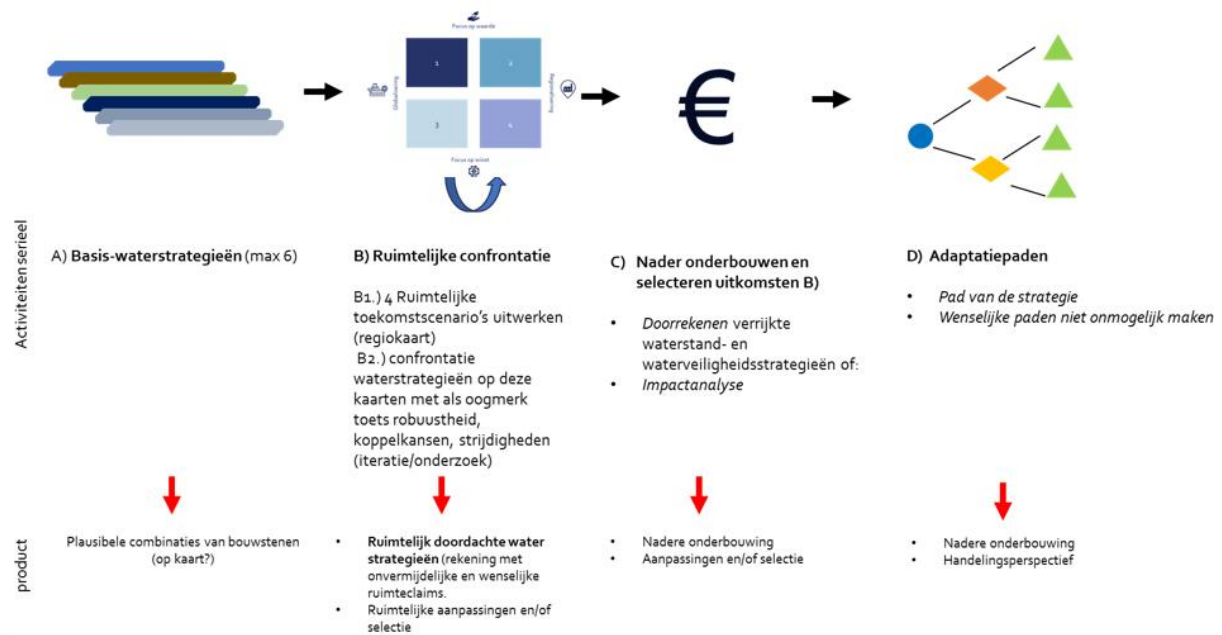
Focus op waarde

Uitbehoring

1

2

3

4

Bouwstrategie

Focus op winst

€

Activiteiten serieel

A) **Basis-waterstrategieën** (max 6)

**B) Ruimtelijke confrontatie**

B1.) 4 Ruimtelijke toekomstscenario's uitwerken (regiokaart)
B2.) confrontatie waterstrategieën op deze kaarten met als oogmerk toets robuustheid, koppelkansen, strijdigheden (iteratie/onderzoek)

**C) Nader onderbouwen en selecteren uitkomsten B)**

- *Doorrekenen* verrijkte waterstand- en waterveiligheidsstrategieën of:
- *Impactanalyse*

**D) Adaptatiepaden**

- *Pad van de strategie*
- *Wenselijke paden niet onmogelijk maken*

product

Plausibele combinaties van bouwstenen (op kaart?)

- **Ruimtelijk doordachte water strategieën** (rekening met onvermijdelijke en wenselijke ruimteclaims.
- Ruimtelijke aanpassingen en/of selectie

- Nadere onderbouwing
- Aanpassingen en/of selectie

- Nadere onderbouwing
- Handelingsperspectief